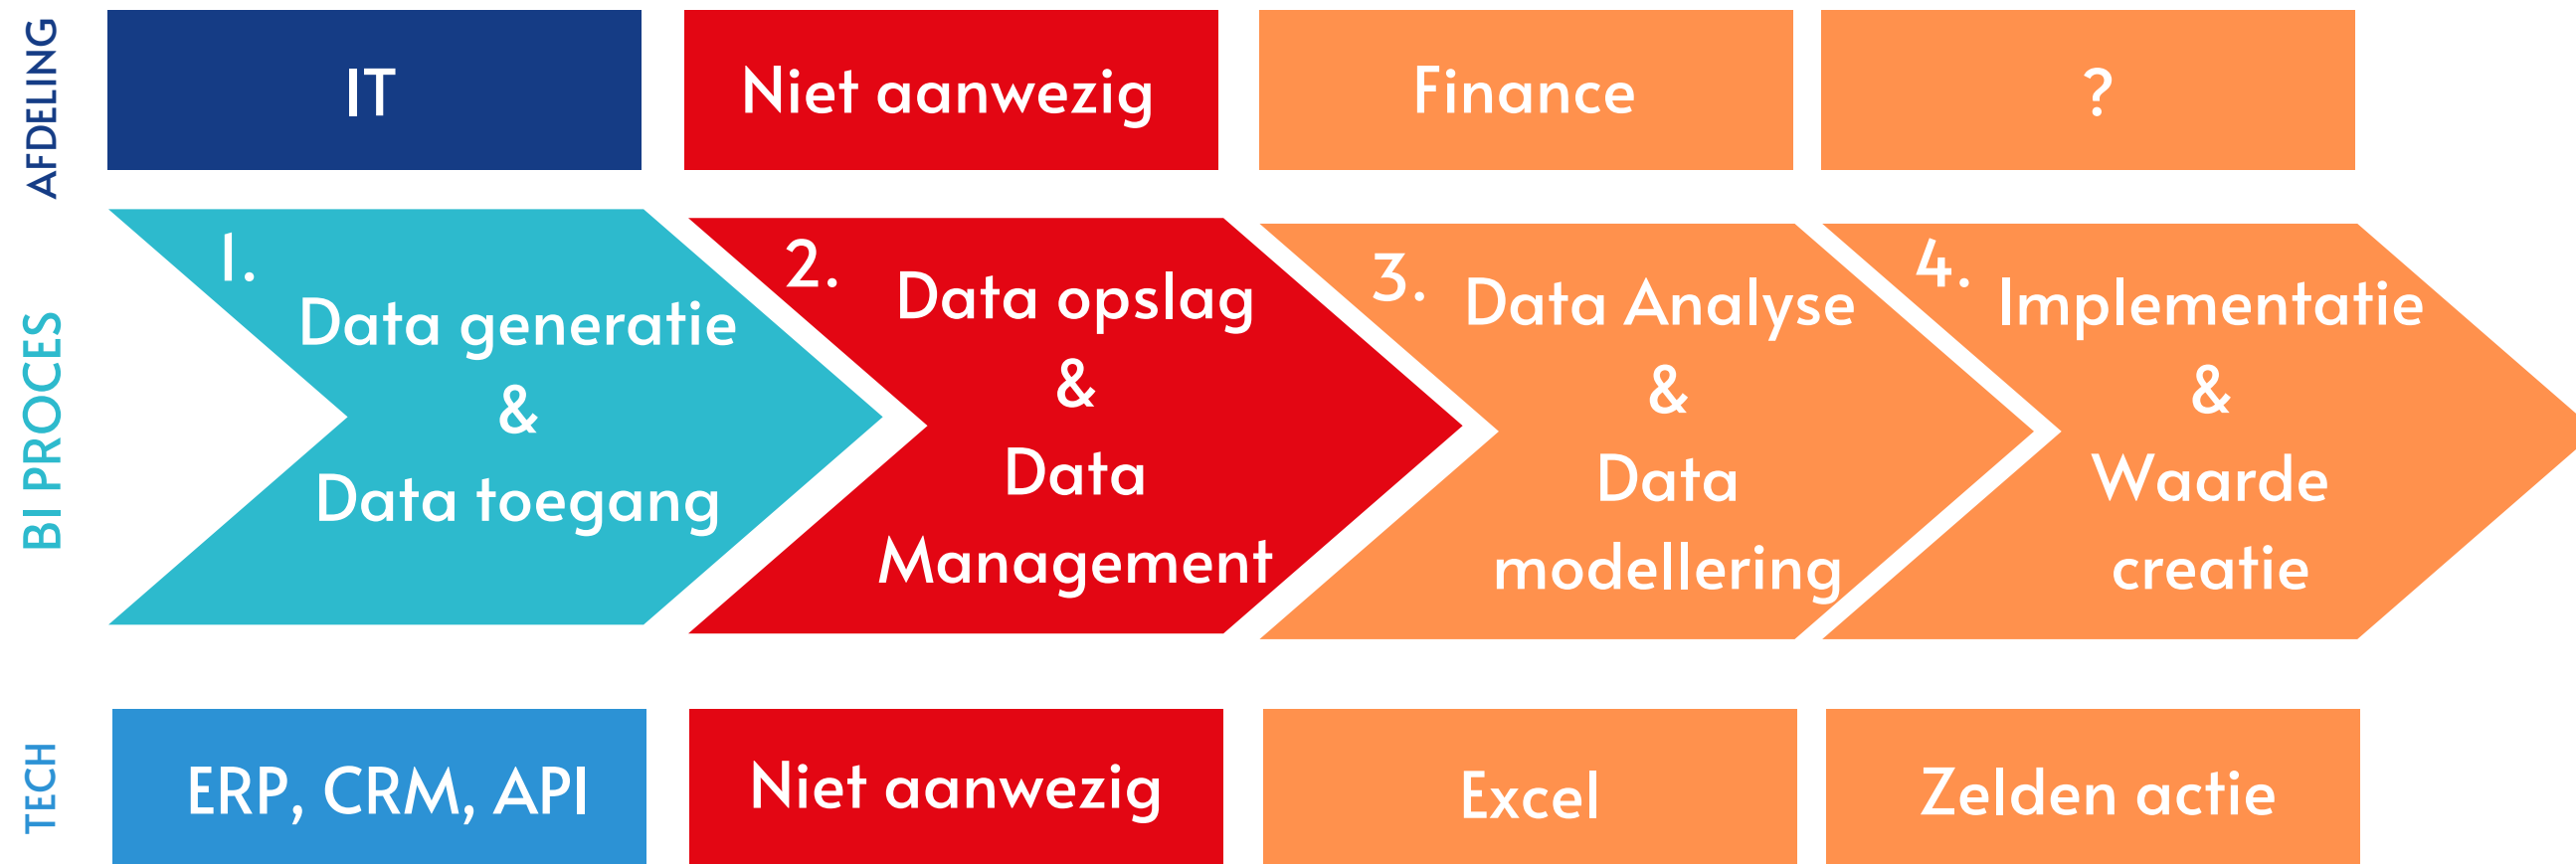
AFDELING

IT

Niet aanwezig

Finance

?

BI PROCES

1. Data generatie & Data toegang

2. Data opslag & Data Management

3. Data Analyse & Data modellering

4. Implementatie & Waarde creatie

TECH

ERP, CRM, API

Niet aanwezig

Excel

Zelden actie